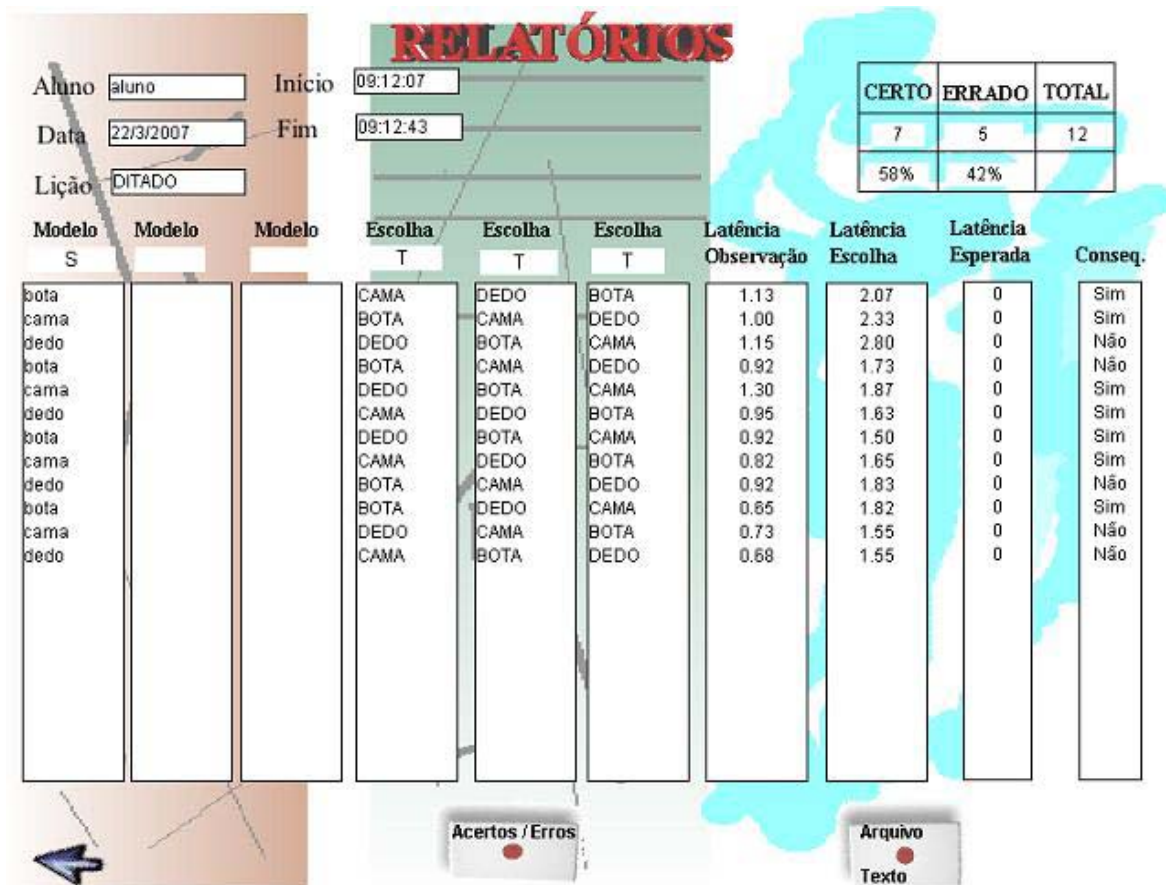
RELATÓRIOS

Aluno aluno
Data 22/3/2007
Lição DITADO
Início 09:12:07
Fim 09:12:43

| CERTO | ERRADO | TOTAL |
|---|---|---|
| 7 | 5 | 12 |
| 58% | 42% | |

| Modelo | Modelo | Modelo | Escolha | Escolha | Escolha | Latência Observação | Latência Escolha | Latência Esperada | Conseq. |
|---|---|---|---|---|---|---|---|---|---|
| S | | | T | T | T | | | | |
| bota | | | CAMA | DEDO | BOTA | 1.13 | 2.07 | 0 | Sim |
| cama | | | BOTA | CAMA | DEDO | 1.00 | 2.33 | 0 | Sim |
| dedo | | | DEDO | BOTA | CAMA | 1.15 | 2.80 | 0 | Não |
| bota | | | BOTA | CAMA | DEDO | 0.92 | 1.73 | 0 | Não |
| cama | | | DEDO | BOTA | CAMA | 1.30 | 1.87 | 0 | Sim |
| dedo | | | CAMA | DEDO | BOTA | 0.95 | 1.63 | 0 | Sim |
| bota | | | DEDO | BOTA | CAMA | 0.92 | 1.50 | 0 | Sim |
| cama | | | CAMA | DEDO | BOTA | 0.82 | 1.65 | 0 | Sim |
| dedo | | | BOTA | CAMA | DEDO | 0.92 | 1.83 | 0 | Não |
| bota | | | BOTA | DEDO | CAMA | 0.65 | 1.82 | 0 | Sim |
| cama | | | DEDO | CAMA | BOTA | 0.73 | 1.55 | 0 | Não |
| dedo | | | CAMA | BOTA | DEDO | 0.68 | 1.55 | 0 | Não |

Acertos / Erros

Arquivo Texto